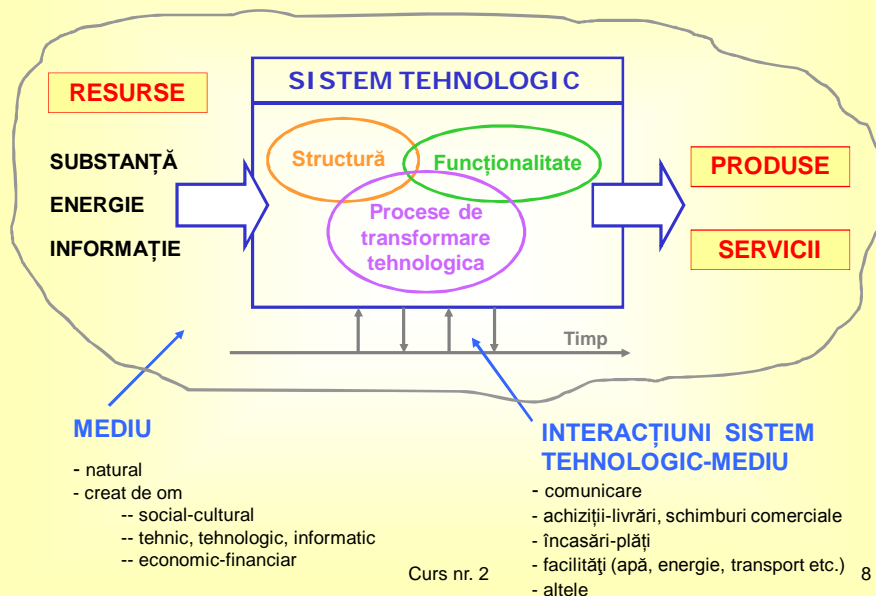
SISTEM TEHNOLOGIC

RESURSE

SUBSTANȚĂ

ENERGIE

INFORMAȚIE

Structură

Funcționalitate

Procese de transformare tehnologica

PRODUSE

SERVICII

Timp

MEDIU

- natural
- creat de om
-- social-cultural
-- tehnic, tehnologic, informatic
-- economic-financiar

INTERACȚIUNI SISTEM TEHNOLOGIC-MEDIU

- comunicare
- achiziții-livrări, schimburi comerciale
- încasări-plăți
- facilităţi (apă, energie, transport etc.)
- altele

Curs nr. 2

8